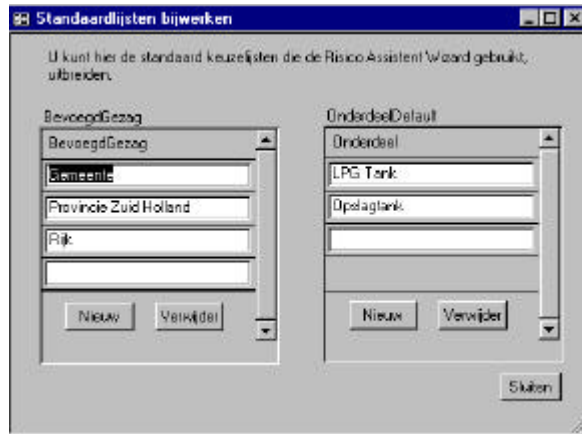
Standaardlijsten bijwerken

U kunt hier de standaard keuzelijsten die de Risico Assistent Wizard gebruikt, uitbreiden.

BevoegdGezag

BevoegdGezag

Gemeente

Provincie Zuid Holland

Rijk

Nieuw

Verwijder

OnderdeelDefault

Onderdeel

LPG Tank

Opslagtank

Nieuw

Verwijder

Sluiten